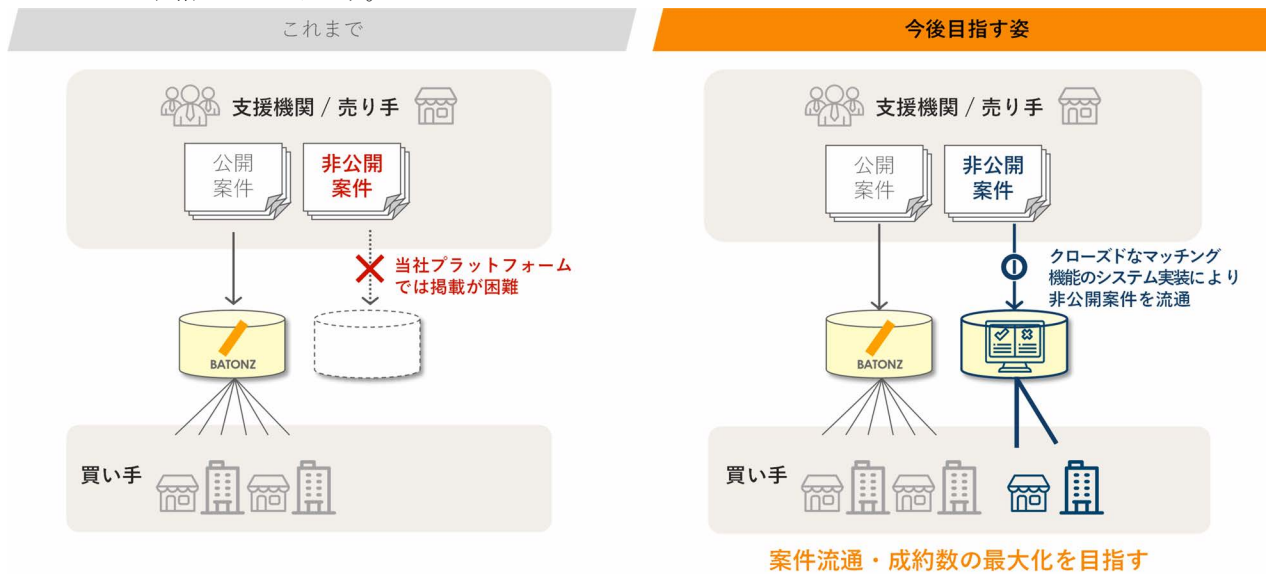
これまで

支援機関 / 売り手

公開案件

非公開案件

当社プラットフォームでは掲載が困難

BATONZ

買い手

今後目指す姿

支援機関 / 売り手

公開案件

非公開案件

クローズドなマッチング機能のシステム実装により非公開案件を流通

BATONZ

買い手

案件流通・成約数の最大化を目指す